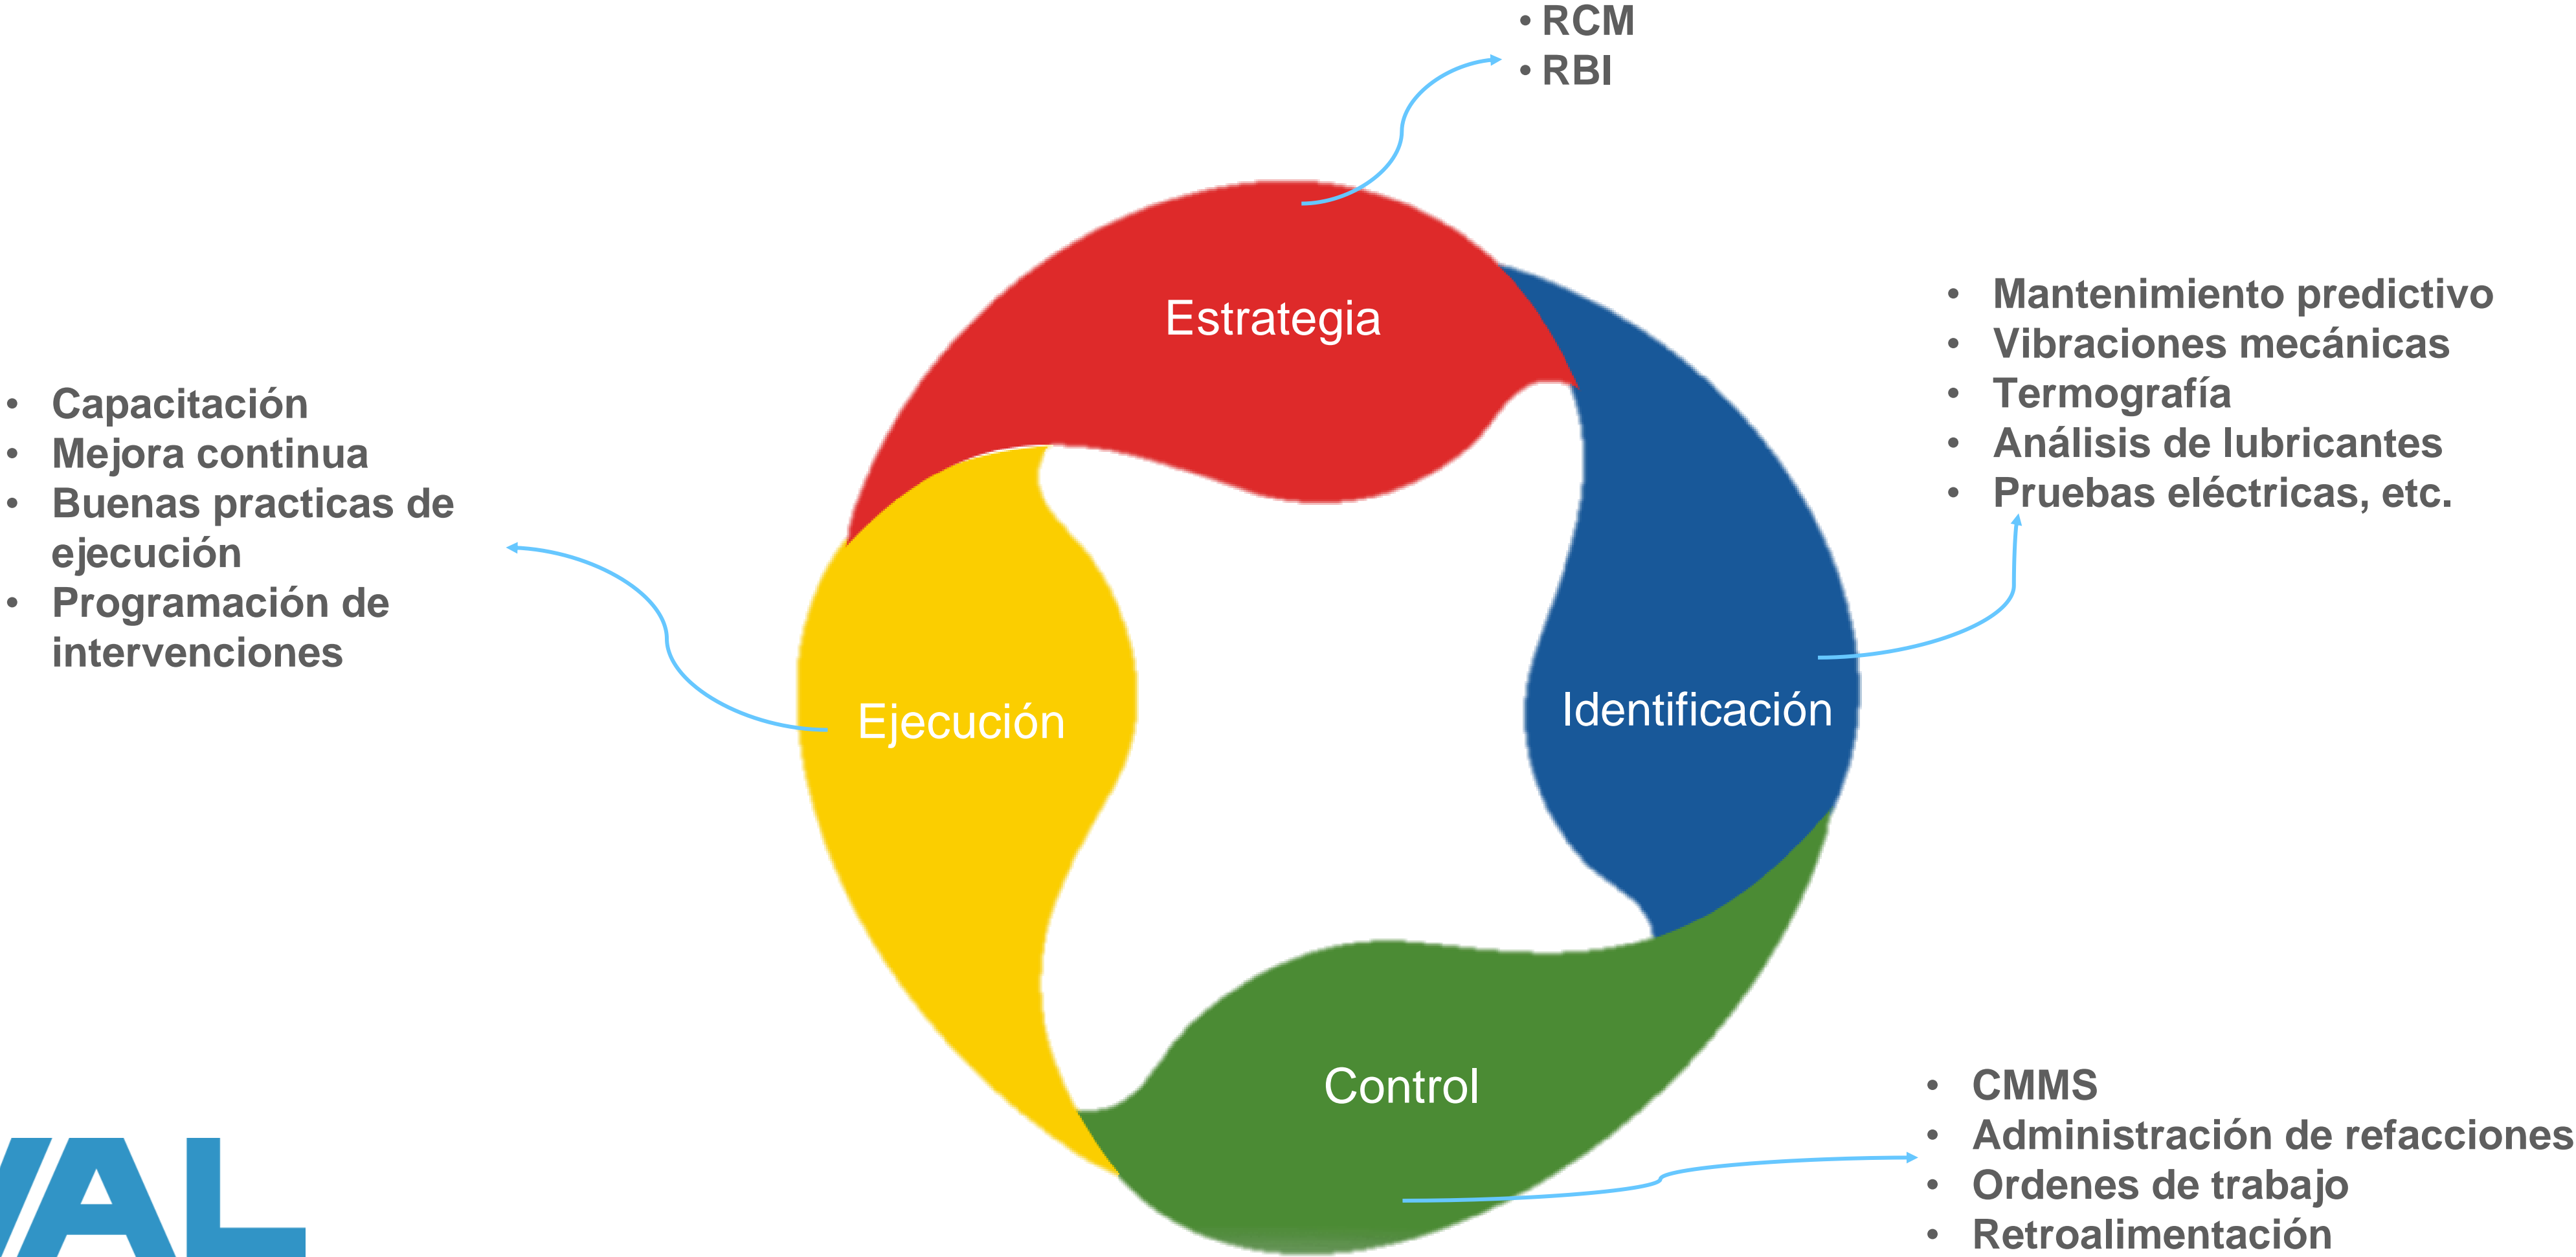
• RCM
• RBI

Estrategia

• Mantenimiento predictivo
• Vibraciones mecánicas
• Termografía
• Análisis de lubricantes
• Pruebas eléctricas, etc.

• Capacitación
• Mejora continua
• Buenas practicas de ejecución
• Programación de intervenciones

Ejecución

Identificación

Control

• CMMS
• Administración de refacciones
• Ordenes de trabajo
• Retroalimentación

VAL